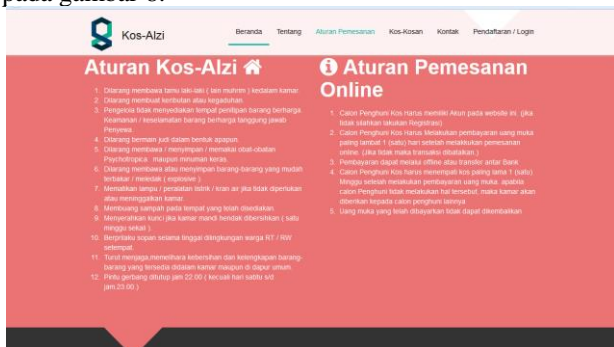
pada gambar 6.

Kos-Alzi

Beranda Tentang Aturan Pemesanan Kos-Kosan Kontak Pendaftaran / Login

Aturan Kos-Alzi

1. Dilarang membawa tamu laki-laki ( lain muhrim ) kedalam kamar.
2. Dilarang membuat keributan atau kegaduhan.
3. Pengelola tidak menyediakan tempat penitipan barang berharga. Keamanan / keselamatan barang berharga tanggung jawab Penyewa.
4. Dilarang bermain judi dalam bentuk apapun.
5. Dilarang membawa / menyimpan / memakai obat-obatan Psychotropica maupun minuman keras.
6. Dilarang membawa atau menyimpan barang-barang yang mudah terbakar / meledak ( explosive )
7. Mematikan lampu / peralatan listrik / kran air jika tidak diperlukan atau meninggalkan kamar.
8. Membuang sampah pada tempat yang telah disediakan.
9. Menyerahkan kunci jika kamar mandi hendak dibersihkan ( satu minggu sekali )
10. Berpriaku sopan selama tinggal dilingkungan warga RT / RW setempat.
11. Turut menjaga,memelihara kebersihan dan kelengkapan barang-barang yang tersedia didalam kamar maupun di dapur umum.
12. Pintu gerbang ditutup jam 22.00 ( kecuali hari sabtu s/d jam 23.00 )

Aturan Pemesanan Online

1. Calon Penghuni Kos Harus memiliki Akun pada website ini. (jika tidak silahkan lakukan Registrasi)
2. Calon Penghuni Kos Harus Melakukan pembayaran uang muka paling lambat 1 (satu) hari setelah melakukan pemesanan online. (Jika tidak maka transaksi dibatalkan.)
3. Pembayaran dapat melalui offline atau transfer antar Bank
4. Calon Penghuni Kos Harus menempati kos paling lama 1 (satu) Minggu setelah melakukan pembayaran uang muka. apabila calon Penghuni tidak melakukan hal tersebut, maka kamar akan diberikan kepada calon penghuni lainnya
5. Uang muka yang telah dibayarkan tidak dapat dikembalikan